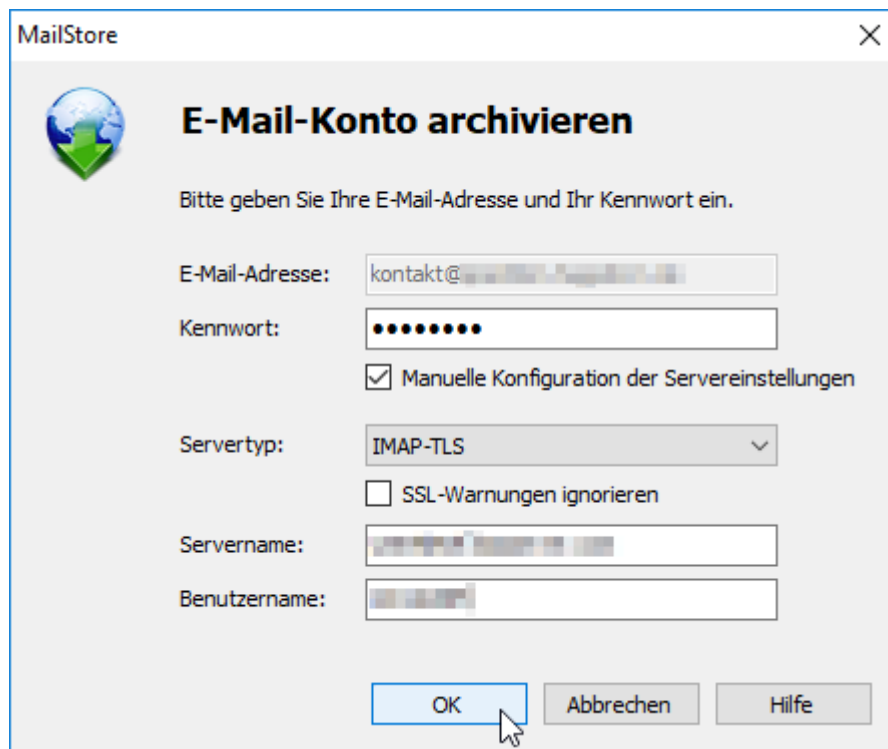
MailStore

E-Mail-Konto archivieren

Bitte geben Sie Ihre E-Mail-Adresse und Ihr Kennwort ein.

E-Mail-Adresse: kontakt@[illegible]

Kennwort: ••••••••

Manuelle Konfiguration der Servereinstellungen

Servertyp: IMAP-TLS

SSL-Warnungen ignorieren

Servername: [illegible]

Benutzername: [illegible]

OK Abbrechen Hilfe